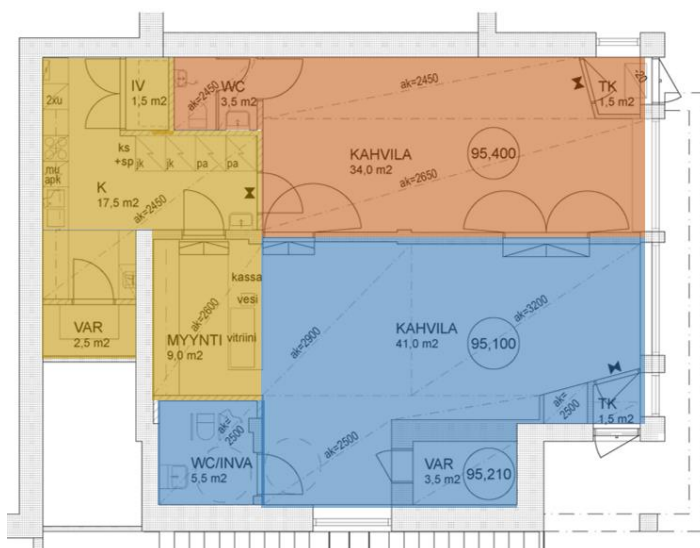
2xu

IV
1,5 m2

ak=2450
WC
3,5 m2

ak=2450

TK
1,5 m2

20

ks
+sp
jk
jk
pa
pa

mu
apk

K
17,5 m2

ak=2450

KAHVILA
34,0 m2

ak=2650

95,400

kassa
vesi
vitriini

ak=2600

MYYNTI
9,0 m2

VAR
2,5 m2

ak=2900

KAHVILA
41,0 m2

ak=3200

95,100

ak=2500

TK
1,5 m2

ak=2500

WC/INVA
5,5 m2

ak=2500

ak=2500

VAR
3,5 m2

95,210